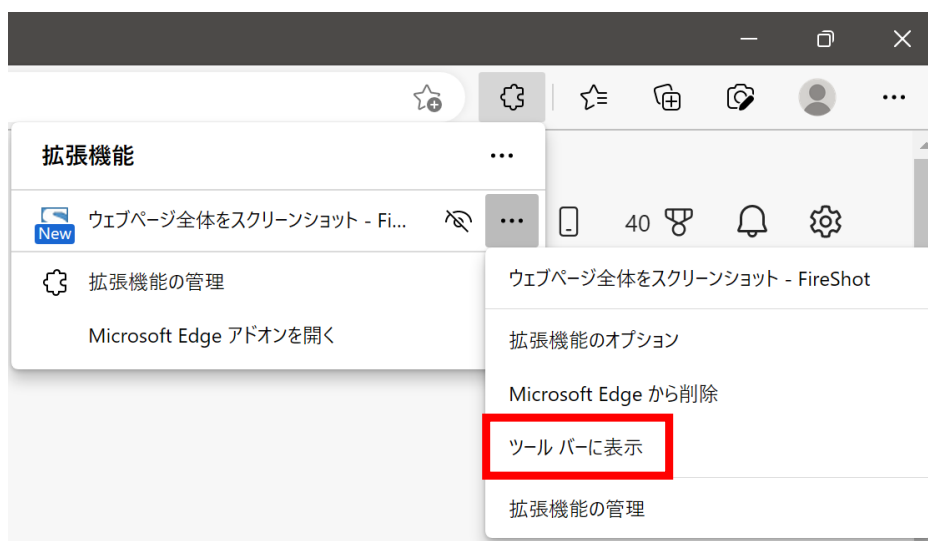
拡張機能

New ウェブページ全体をスクリーンショット - Fi...

拡張機能の管理

Microsoft Edge アドオンを開く

40

ウェブページ全体をスクリーンショット - FireShot

拡張機能のオプション

Microsoft Edge から削除

ツール バーに表示

拡張機能の管理